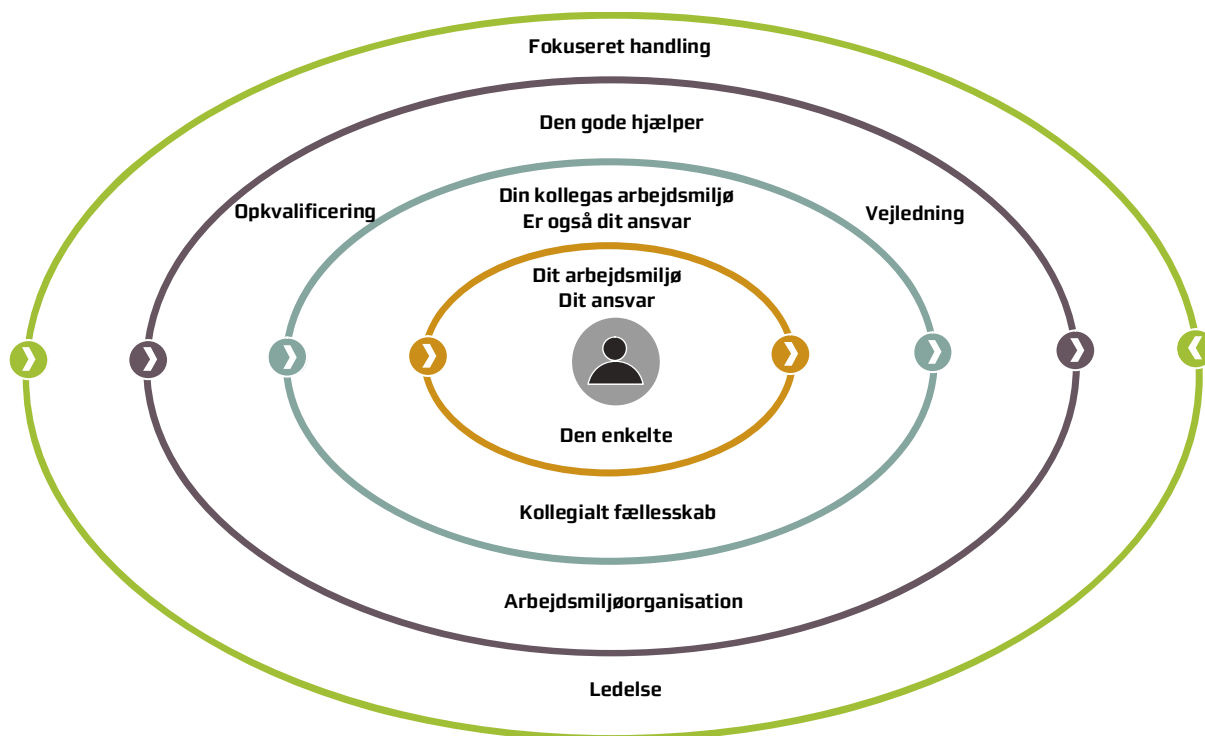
Fokuseret handling

Den gode hjælper

Opkvalificering

Din kollegas arbejdsmiljø
Er også dit ansvar

Vejledning

Dit arbejdsmiljø
Dit ansvar

Den enkelte

Kollegialt fællesskab

Arbejdsmiljøorganisation

Ledelse